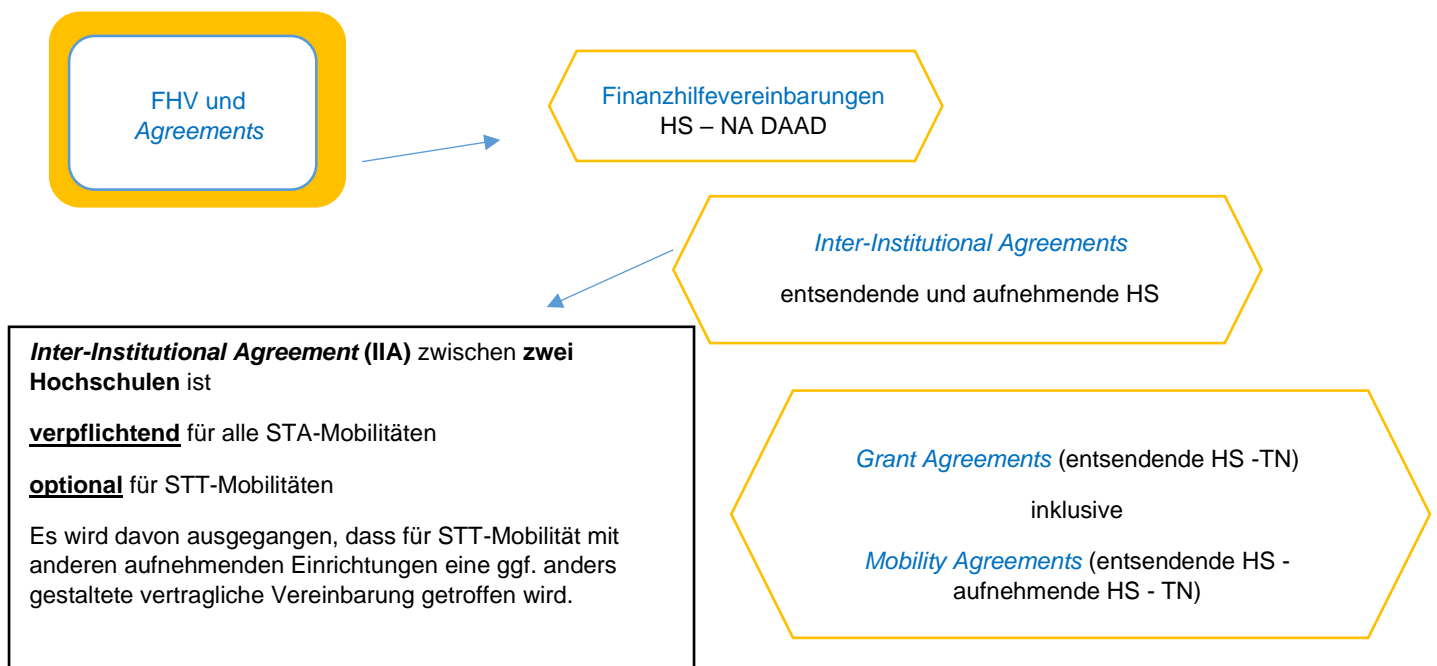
FHV und *Agreements*

Finanzhilfevereinbarungen
HS – NA DAAD

*Inter-Institutional Agreements*

entsendende und aufnehmende HS

***Inter-Institutional Agreement* (IIA)** zwischen **zwei Hochschulen** ist

**verpflichtend** für alle STA-Mobilitäten

**optional** für STT-Mobilitäten

Es wird davon ausgegangen, dass für STT-Mobilität mit anderen aufnehmenden Einrichtungen eine ggf. anders gestaltete vertragliche Vereinbarung getroffen wird.

*Grant Agreements* (entsendende HS -TN)

inklusive

*Mobility Agreements* (entsendende HS - aufnehmende HS - TN)